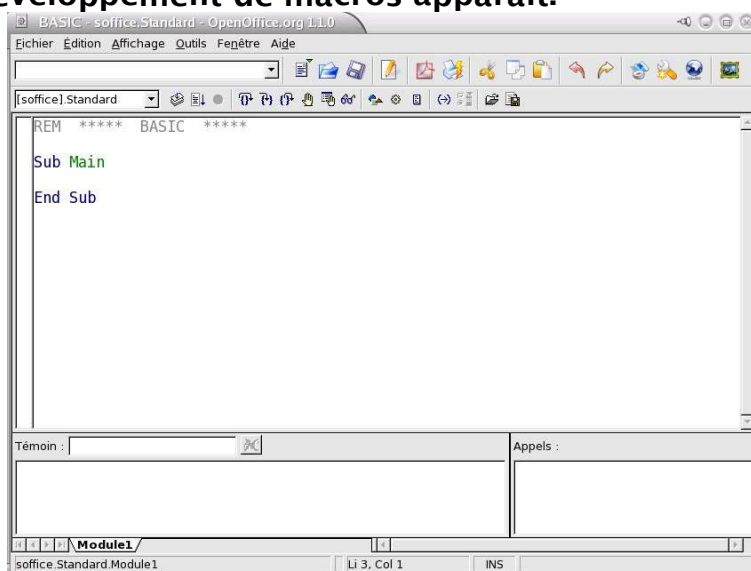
éveloppement de macros apparaît.

BASIC - soffice.Standard - OpenOffice.org 1.1.0

Fichier Édition Affichage Outils Fenêtre Aide

[soffice].Standard

REM ***** BASIC *****

Sub Main

End Sub

Témoin :

Appels :

Module1

soffice.Standard.Module1

Li 3, Col 1

INS